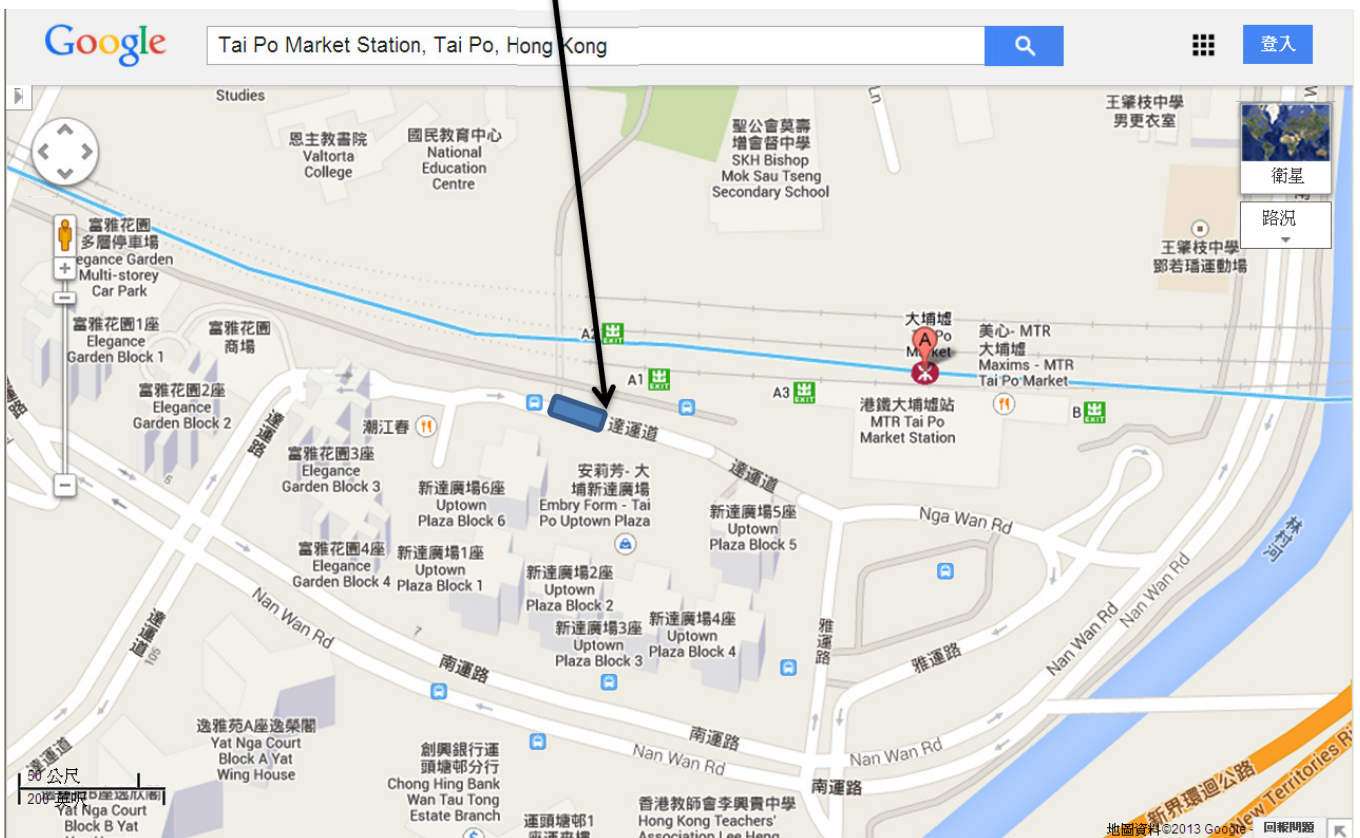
Google
Tai Po Market Station, Tai Po, Hong Kong
登入

Studies
恩主教書院
Valtorta College
國民教育中心
National Education Centre
聖公會莫壽增會督中學
SKH Bishop Mok Sau Tseng Secondary School
王肇枝中學
男更衣室
衛星
路況
王肇枝中學
鄧若瑨運動場
富雅花園
多層停車場
Elegance Garden Multi-storey Car Park
富雅花園1座
Elegance Garden Block 1
富雅花園
商場
富雅花園2座
Elegance Garden Block 2
A2 出 EXIT
A1 出 EXIT
A3 出 EXIT
B 出 EXIT
大埔墟
Tai Po Market
A
美心- MTR
大埔墟
Maxims - MTR
Tai Po Market
港鐵大埔墟站
MTR Tai Po Market Station
達運道
潮江春
富雅花園3座
Elegance Garden Block 3
新達廣場6座
Uptown Plaza Block 6
安莉芳- 大埔新達廣場
Embry Form - Tai Po Uptown Plaza
達運道
新達廣場5座
Uptown Plaza Block 5
Nga Wan Rd
富雅花園4座
Elegance Garden Block 4
新達廣場1座
Uptown Plaza Block 1
新達廣場2座
Uptown Plaza Block 2
新達廣場3座
Uptown Plaza Block 3
新達廣場4座
Uptown Plaza Block 4
林村河
Nan Wan Rd
雅運路
雅運路
Nan Wan Rd
Nan Wan Rd
達運道
南運路
南運路
Nan Wan Rd
Nan Wan Rd
南運路
逸雅苑A座逸榮閣
Yat Nga Court Block A Yat Wing House
創興銀行運頭塘郵分行
Chong Hing Bank Wan Tau Tong Estate Branch
香港教師會李興貴中學
Hong Kong Teachers' Association Lee Heng
運頭塘邨1
新界環迴公路
New Territories Ri
50 公尺
200 英呎
Yat Nga Court Block B Yat
地圖資料 ©2013 Google
回報問題